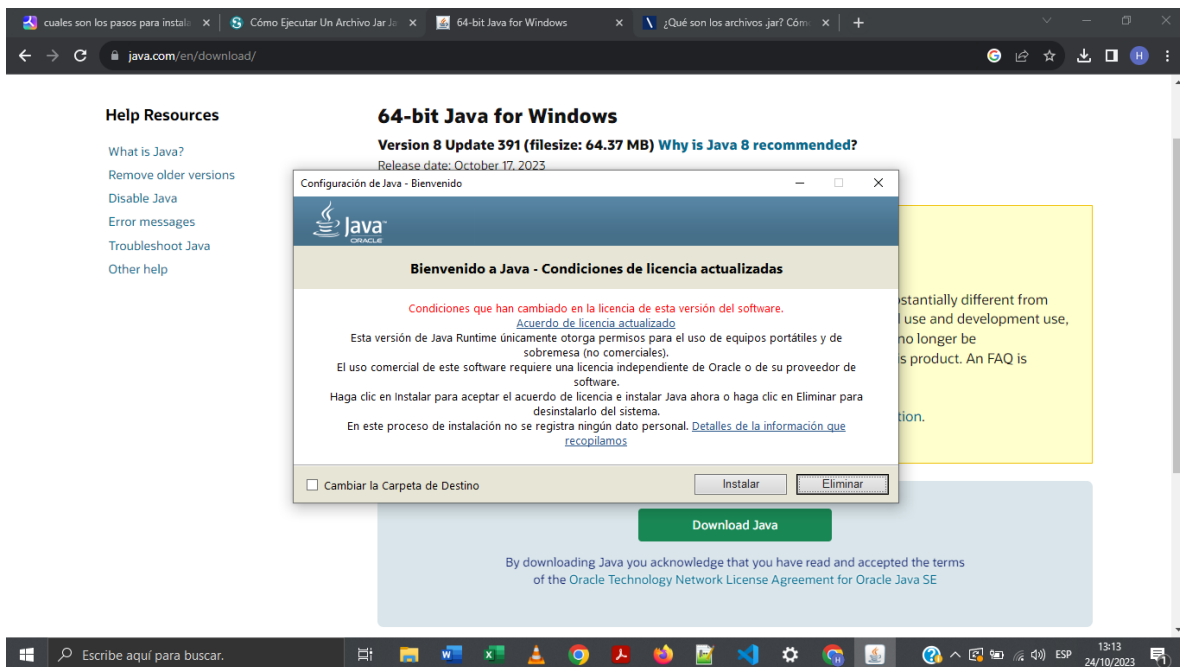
cuales son los pasos para instala ×
Cómo Ejecutar Un Archivo Jar Ja ×
64-bit Java for Windows ×
¿Qué son los archivos .jar? Cóm ×
+

java.com/en/download/

Help Resources

What is Java?
Remove older versions
Disable Java
Error messages
Troubleshoot Java
Other help

64-bit Java for Windows

Version 8 Update 391 (filesize: 64.37 MB) Why is Java 8 recommended?

Release date: October 17, 2023

Configuración de Java - Bienvenido

Java
ORACLE

Bienvenido a Java - Condiciones de licencia actualizadas

Condiciones que han cambiado en la licencia de esta versión del software.
Acuerdo de licencia actualizado
Esta versión de Java Runtime únicamente otorga permisos para el uso de equipos portátiles y de sobremesa (no comerciales).
El uso comercial de este software requiere una licencia independiente de Oracle o de su proveedor de software.
Haga clic en Instalar para aceptar el acuerdo de licencia e instalar Java ahora o haga clic en Eliminar para desinstalarlo del sistema.
En este proceso de instalación no se registra ningún dato personal. Detalles de la información que recopilamos

Cambiar la Carpeta de Destino
Instalar
Eliminar

ostantially different from
l use and development use,
no longer be
s product. An FAQ is
tion.

Download Java

By downloading Java you acknowledge that you have read and accepted the terms of the Oracle Technology Network License Agreement for Oracle Java SE

Escribe aquí para buscar.
ESP
13:13
24/10/2023